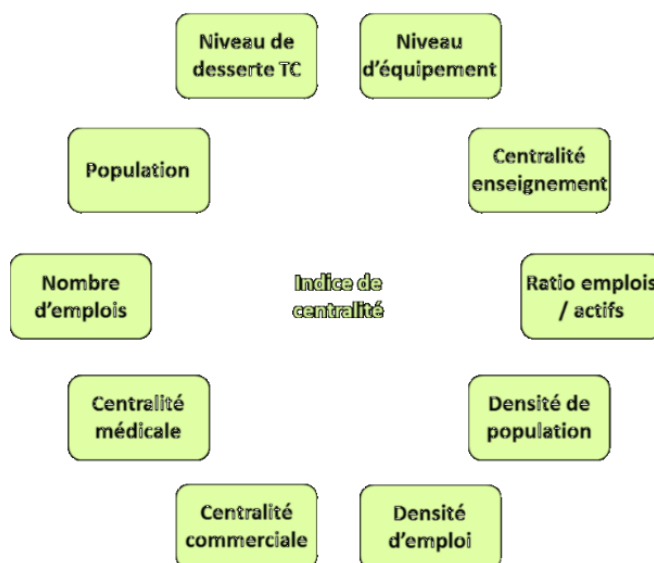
Niveau de desserte TC

Niveau d'équipement

Population

Centralité enseignement

Nombre d'emplois

Indice de centralité

Ratio emplois / actifs

Centralité médicale

Densité de population

Centralité commerciale

Densité d'emploi